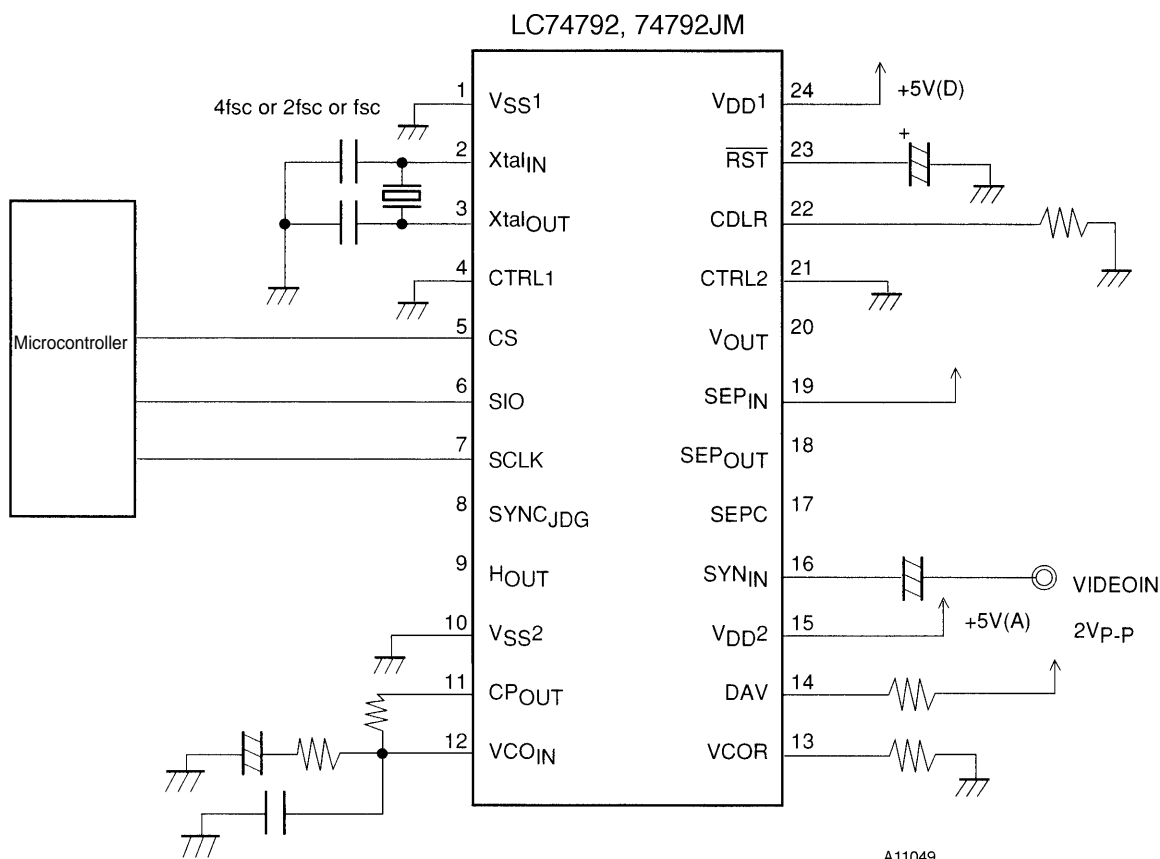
LC74792, 74792JM

4fsc or 2fsc or fsc

Microcontroller

1 $V_{SS}1$
2 $Xtal_{IN}$
3 $Xtal_{OUT}$
4 CTRL1
5 CS
6 SIO
7 SCLK
8 $SYNC_{JDG}$
9 $H_{OUT}$
10 $V_{SS}2$
11 $CP_{OUT}$
12 $VCO_{IN}$

24 $V_{DD}1$
23 $\overline{RST}$
22 CDLR
21 CTRL2
20 $V_{OUT}$
19 $SEP_{IN}$
18 $SEP_{OUT}$
17 SEPC
16 $SYN_{IN}$
15 $V_{DD}2$
14 DAV
13 VCOR

+5V(D)

+

+5V(A)

VIDEOIN

$2V_{P-P}$

A11049